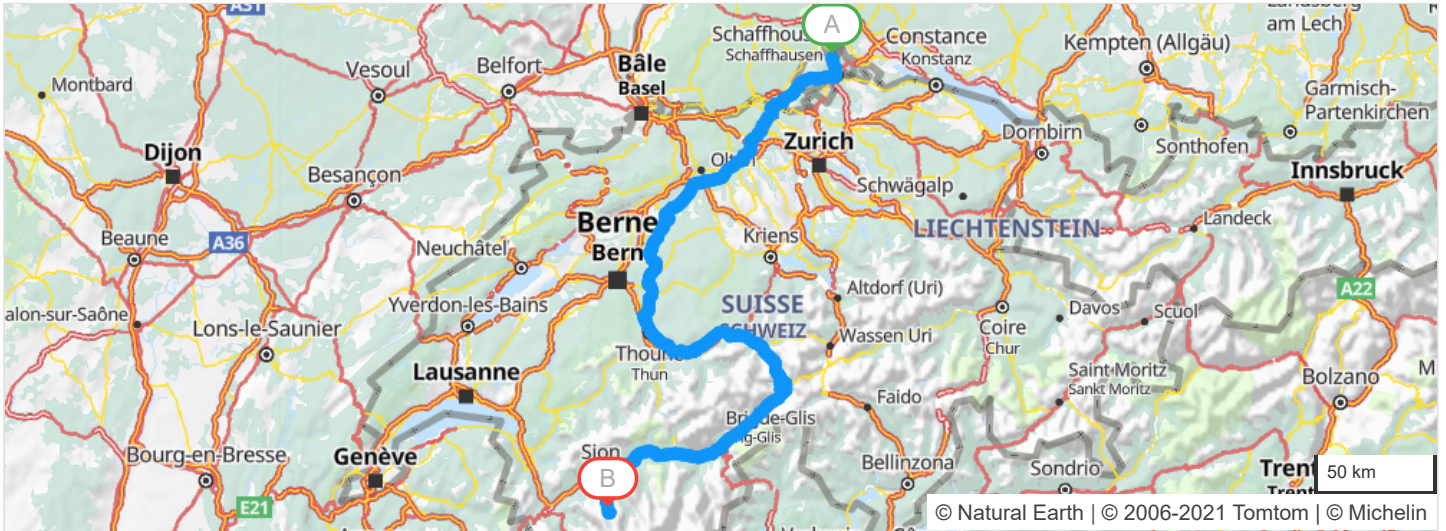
A31
A
Schaffhouse
Schaffhausen
Constance
Konstanz
Landsberg am Lech
Montbard
Vesoul
Belfort
Bâle
Basel
Kempten (Allgäu)
Garmisch-Partenkirchen
Dornbirn
Zurich
Olten
Sonthofen
Innsbruck
Dijon
Besançon
Schwägalp
LIECHTENSTEIN
Berne
Bern
Landeck
Beaune
A36
Neuchâtel
Kriens
alon-sur-Saône
Yverdon-les-Bains
SUISSE
SCHWEIZ
Altdorf (Uri)
Davos
Scuol
A22
Lons-le-Saunier
Wassen Uri
Coire
Chur
Thoune
Thun
Lausanne
Saint-Moritz
Sankt Moritz
Bolzano
Faido
Brig-Glis
Brig-Glis
Bourg-en-Bresse
Sion
Genève
B
Bellinzona
Sondrio
Trent
50 km
E21
© Natural Earth | © 2006-2021 Tomtom | © Michelin